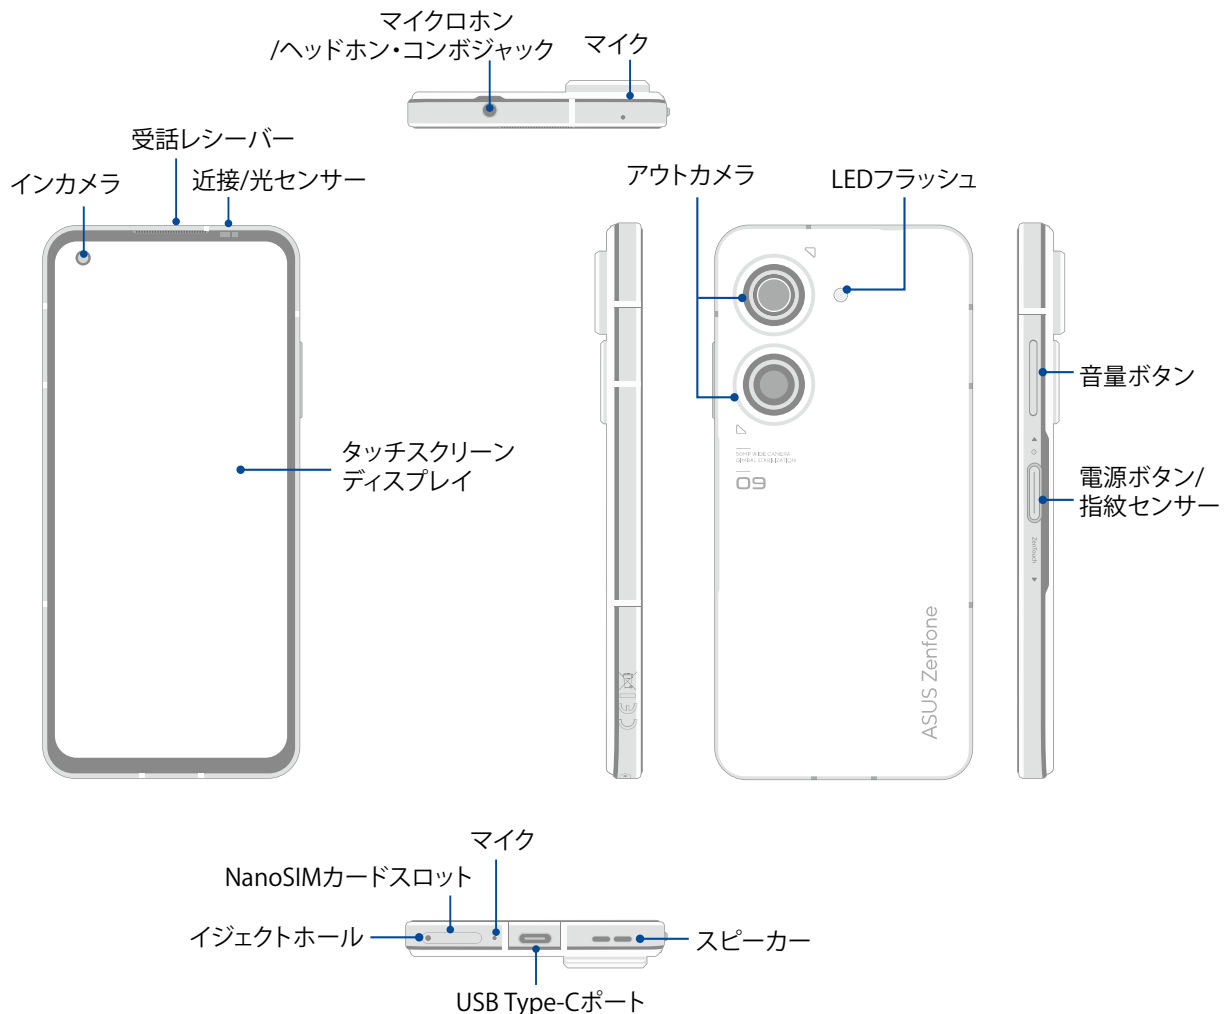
マイクロホン
/ヘッドホン・コンボジャック

マイク

受話レシーバー

インカメラ

近接/光センサー

アウトカメラ

LEDフラッシュ

タッチスクリーン
ディスプレイ

音量ボタン

電源ボタン/
指紋センサー

09

ASUS Zenfone

マイク

NanoSIMカードスロット

イジェクトホール

スピーカー

USB Type-Cポート